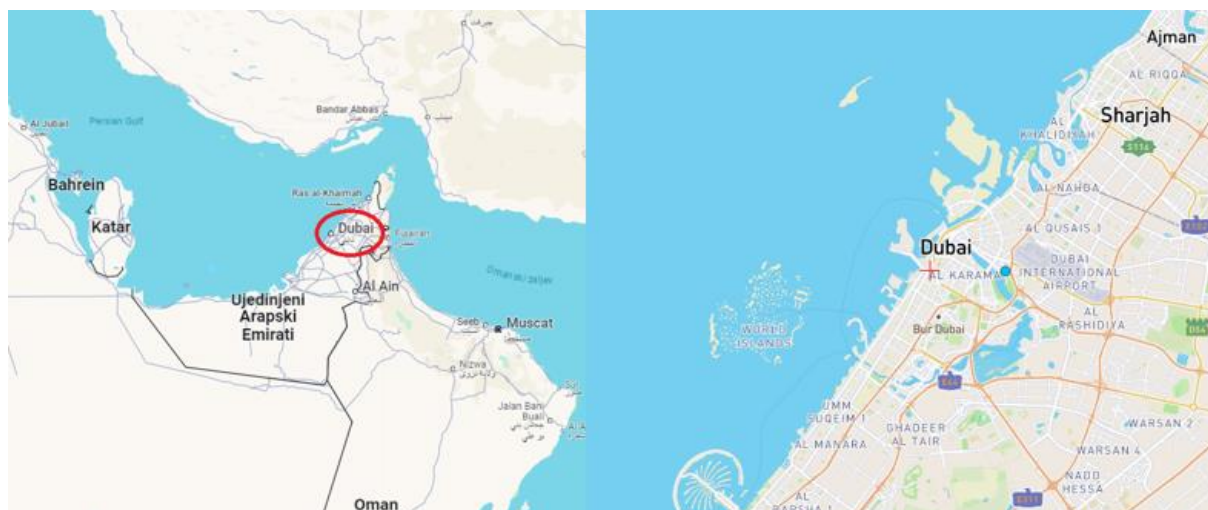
Al Jubail
Persian Gulf
Bandar Abbas
Bahrein
Katar
Ras al Khaimah
Dubai
Fujairah
Omanski zaljev
Ujedinjeni Arapski Emirati
Al Ain
Seeb
Muscat
Nizwa
Jalan Bani Bu Ali
Oman

Ajman
AL RIQQA
Sharjah
AL KHALIDIYAH
E11
AL NAHDA
Dubai
AL QUSAIS 1
E102
AL KARAMA
DUBAI INTERNATIONAL AIRPORT
Bur Dubai
AL RASHIDIYA
D54
WORLD ISLANDS
E44
UMM SUQEIM 1
AL MANARA
GHADEER AL TAIR
WARSAN 2
WARSAN 4
NADD HESSA
AL BARSHA 1
E311